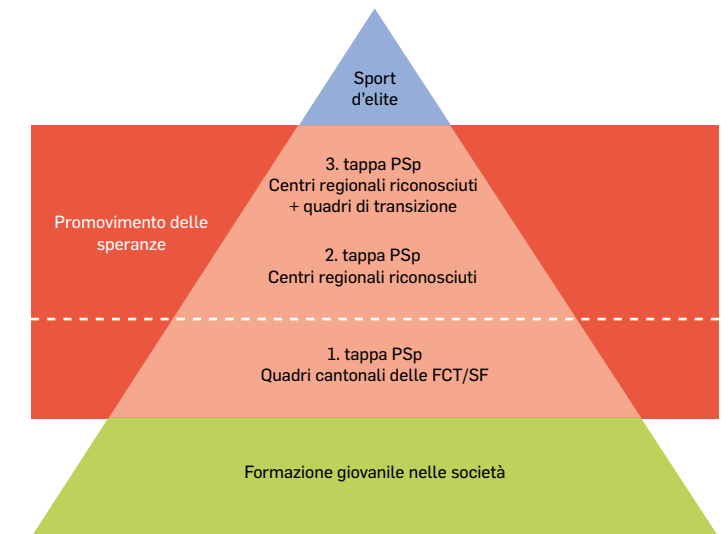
Sport d'elite

Promovimento delle speranze

3. tappa PSp
Centri regionali riconosciuti
+ quadri di transizione

2. tappa PSp
Centri regionali riconosciuti

1. tappa PSp
Quadri cantonali delle FCT/SF

Formazione giovanile nelle società